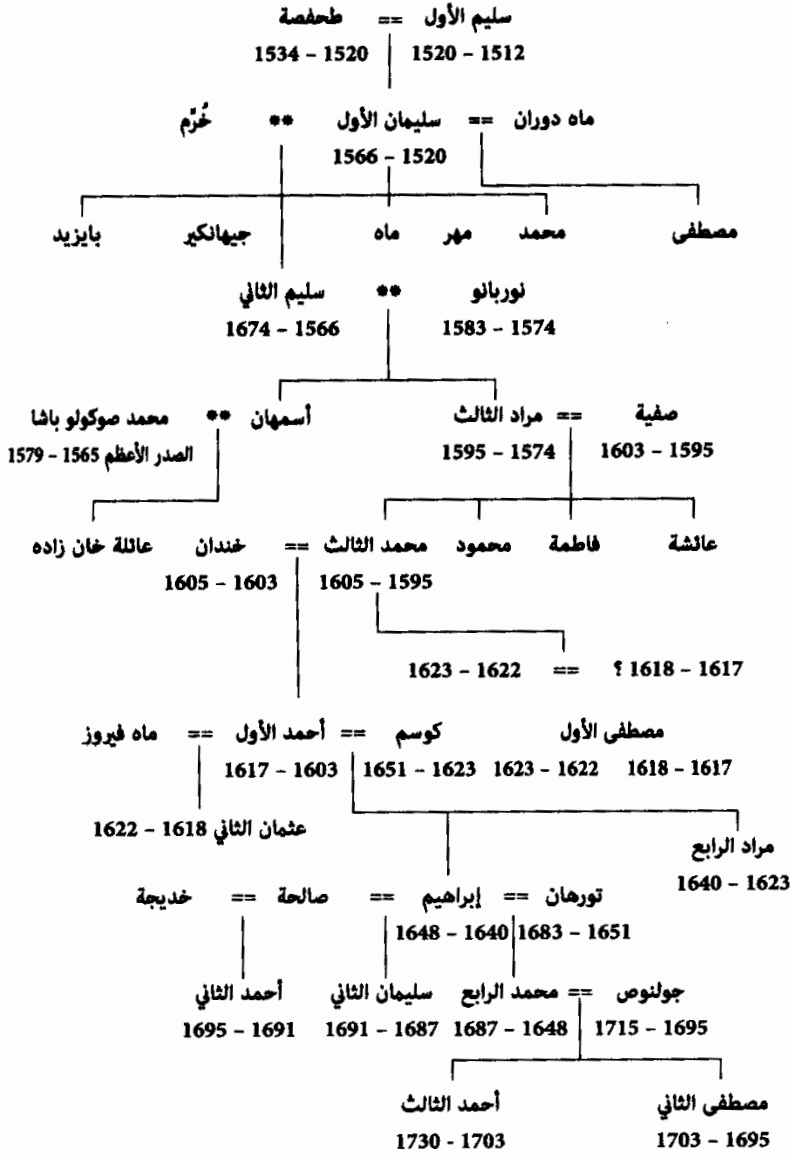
سليم الأول == طحفصة
1520 - 1512 1534 - 1520

ماه دوران == سليمان الأول ** خُرّم
1566 - 1520

مصطفى محمد مهر ماه جيهانكير بايزيد

نوربانو ** سليم الثاني
1583 - 1574 1674 - 1566

صفية == مراد الثالث أسمهان ** محمد صوكولو باشا
1603 - 1595 1595 - 1574 الصدر الأعظم 1565 - 1579

عائشة فاطمة محمود محمد الثالث == خندان عائلة خان زاده
1605 - 1595 1605 - 1603

1618 - 1617 ؟ == 1623 - 1622

مصطفى الأول كوسم == أحمد الأول == ماه فيروز
1618 - 1617 1623 - 1622 1651 - 1623 1617 - 1603

عثمان الثاني 1618 - 1622

مراد الرابع
1640 - 1623

تورهان == إبراهيم == صالحة == خديجة
1683 - 1651 1648 - 1640

جولنوص == محمد الرابع سليمان الثاني أحمد الثاني
1715 - 1695 1687 - 1648 1691 - 1687 1695 - 1691

مصطفى الثاني أحمد الثالث
1703 - 1695 1730 - 1703